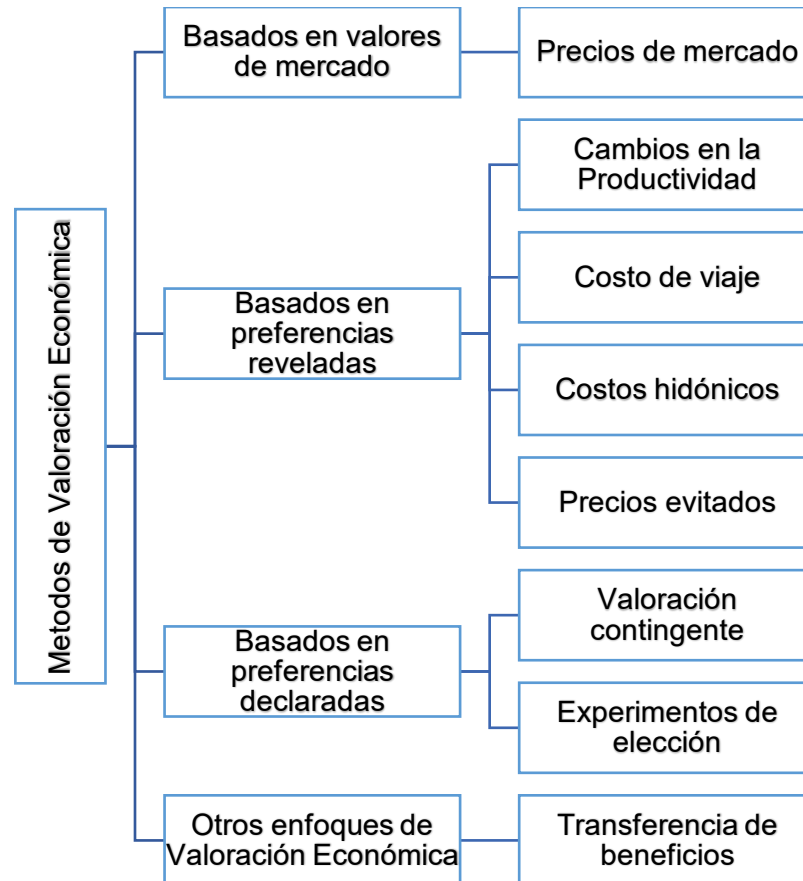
Metodos de Valoración Económica

Basados en valores de mercado

Precios de mercado

Basados en preferencias reveladas

Cambios en la Productividad

Costo de viaje

Costos hidónicos

Precios evitados

Basados en preferencias declaradas

Valoración contingente

Experimentos de elección

Otros enfoques de Valoración Económica

Transferencia de beneficios